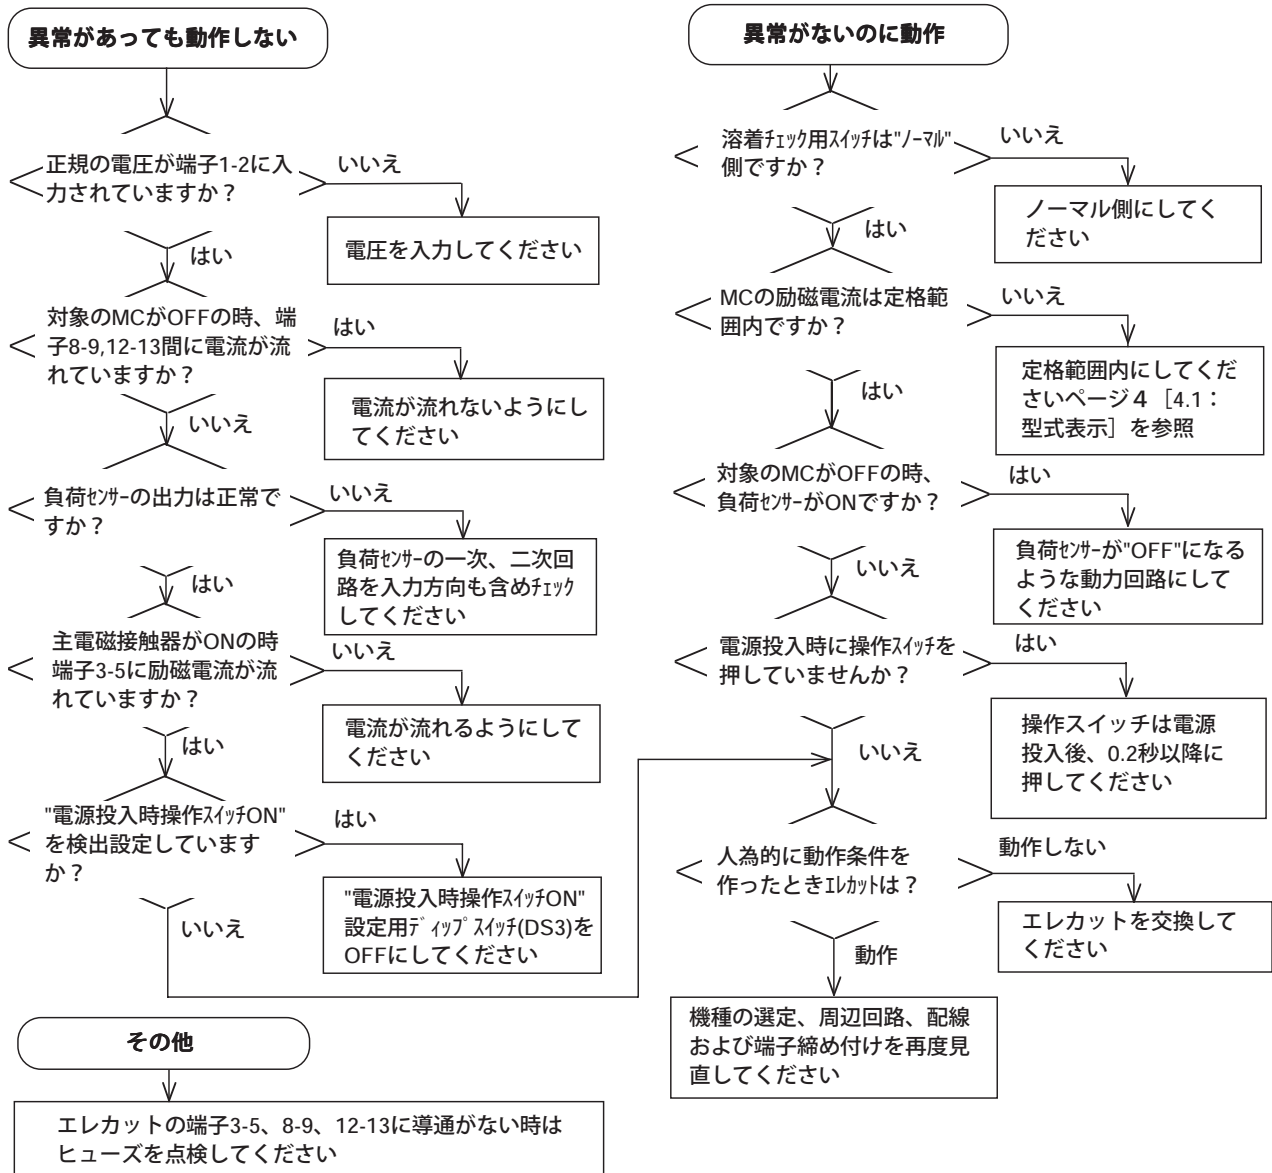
異常があっても動作しない

正規の電圧が端子1-2に入力されていますか？

いいえ

電圧を入力してください

はい

対象のMCがOFFの時、端子8-9,12-13間に電流が流れていますか？

はい

電流が流れないようにしてください

いいえ

負荷ｾﾝｻｰの出力は正常ですか？

いいえ

負荷ｾﾝｻｰの一次、二次回路を入力方向も含めﾁｪｯｸしてください

はい

主電磁接触器がONの時端子3-5に励磁電流が流れていますか？

いいえ

電流が流れるようにしてください

はい

"電源投入時操作ｽｲｯﾁON"を検出設定していますか？

はい

"電源投入時操作ｽｲｯﾁON"設定用ﾃﾞｨｯﾌﾟｽｲｯﾁ(DS3)をOFFにしてください

いいえ

その他

エレカットの端子3-5、8-9、12-13に導通がない時はヒューズを点検してください

異常がないのに動作

溶着ﾁｪｯｸ用ｽｲｯﾁは"ﾉｰﾏﾙ"側ですか？

いいえ

ノーマル側にしてください

はい

MCの励磁電流は定格範囲内ですか？

いいえ

定格範囲内にしてくださいページ４［4.1：型式表示］を参照

はい

対象のMCがOFFの時、負荷ｾﾝｻｰがONですか？

はい

負荷ｾﾝｻｰが"OFF"になるような動力回路にしてください

いいえ

電源投入時に操作ｽｲｯﾁを押していませんか？

はい

操作スイッチは電源投入後、0.2秒以降に押してください

いいえ

人為的に動作条件を作ったときｴﾚｶｯﾄは？

動作しない

エレカットを交換してください

動作

機種の選定、周辺回路、配線および端子締め付けを再度見直してください